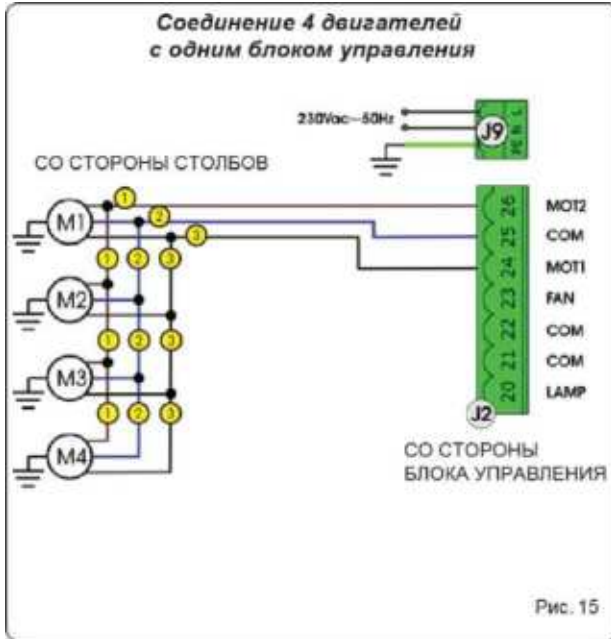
Соединение 4 двигателей
с одним блоком управления

230Vac~50Hz

J9

СО СТОРОНЫ СТОЛБОВ

M1
M2
M3
M4

1 2 3
1 2 3
1 2 3
1 2 3

26 MOT2
25 COM
24 MOT1
23 FAN
22 COM
21 COM
20 LAMP

J2

СО СТОРОНЫ
БЛОКА УПРАВЛЕНИЯ

Рис. 15